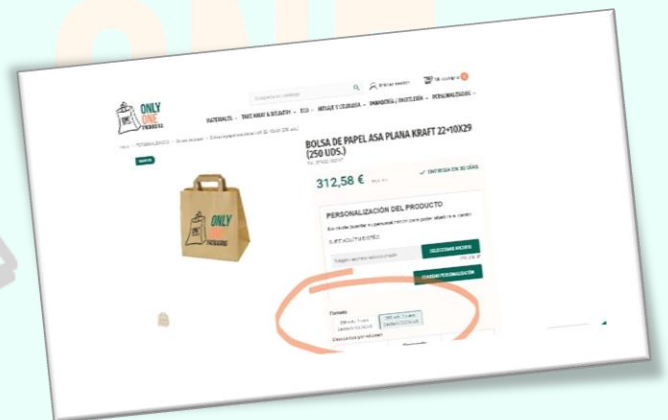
ONLY ONE PACKAGING

MATERIALES · TAKE AWAY & DELIVERY · ECO · MENAJE Y CELULOSA · PANADERÍA | PASTELERÍA · PERSONALIZADOS

BOLSA DE PAPEL ASA PLANA KRAFT 22+10X29 (250 UDS.)

312,58 €

✓ ENTREGA EN 30 DÍAS

PERSONALIZACIÓN DEL PRODUCTO

SELECCIONAR ARCHIVO

GUARDAR PERSONALIZACIÓN

ONLY ONE PACKAGING

Formato
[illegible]
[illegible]